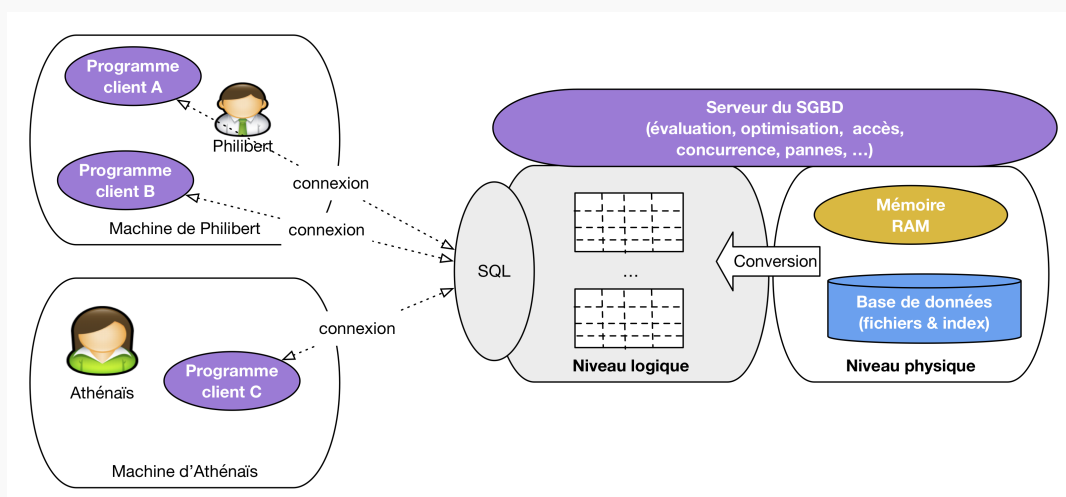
Programme client A

Philibert

Programme client B

Machine de Philibert

connexion

/

connexion

connexion

Athénaïs

Programme client C

Machine d'Athénaïs

Serveur du SGBD (évaluation, optimisation, accès, concurrence, pannes, …)

SQL

...

Niveau logique

Conversion

Mémoire RAM

Base de données (fichiers & index)

Niveau physique